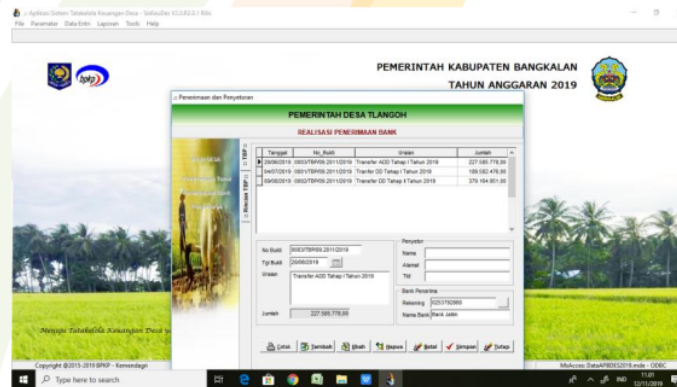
:: Aplikasi Sistem Tatakelola Keuangan Desa - Siskeudes V2.0.R2.0.1 Ribu
File Parameter Data Entri Laporan Tools Help

bpkp

PEMERINTAH KABUPATEN BANGKALAN
TAHUN ANGGARAN 2019

Penerimaan dan Penyetoran

PEMERINTAH DESA TLANGOH

REALISASI PENERIMAAN BANK

TBP

Rincian TBP

| Tanggal | No_Bukti | Uraian | Jumlah |
|---|---|---|---|
| 28/06/2019 | 0003/TBP/09.2011/2019 | Transfer ADD Tahap I Tahun 2019 | 227.595.778,00 |
| 04/07/2019 | 0001/TBP/09.2011/2019 | Transfer DD Tahap I Tahun 2019 | 189.582.476,00 |
| 09/08/2019 | 0002/TBP/09.2011/2019 | Transfer DD Tahap II Tahun 2019 | 379.164.951,00 |

No Bukti 0003/TBP/09.2011/2019
Tgl Bukti 28/06/2019
Uraian Transfer ADD Tahap I Tahun 2019
Jumlah 227.595.778,00

Penyetor
Nama
Alamat
TM

Bank Penerima
Rekening 02537502660
Nama Bank Bank Jatim

Cetak Tambah Ubah Hapus Batal Simpan Tutup

Menuju Tatakelola Keuangan Desa

Copyright @2015-2019 BPKP - Kemendagri
MsAccess: DataAPBDES2019.mde - ODBC

Type here to search
11:01
12/11/2019